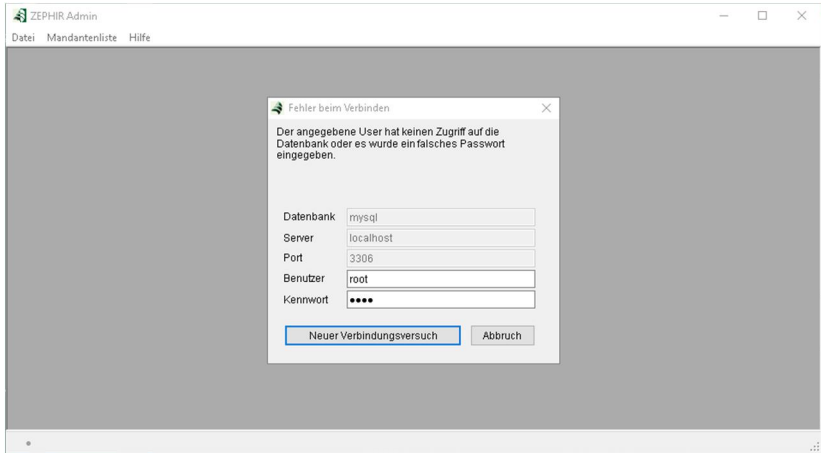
ZEPHIR Admin

Datei Mandantenliste Hilfe

Fehler beim Verbinden

Der angegebene User hat keinen Zugriff auf die Datenbank oder es wurde ein falsches Passwort eingegeben.

Datenbank mysql
Server localhost
Port 3306
Benutzer root
Kennwort ●●●●

Neuer Verbindungsversuch Abbruch